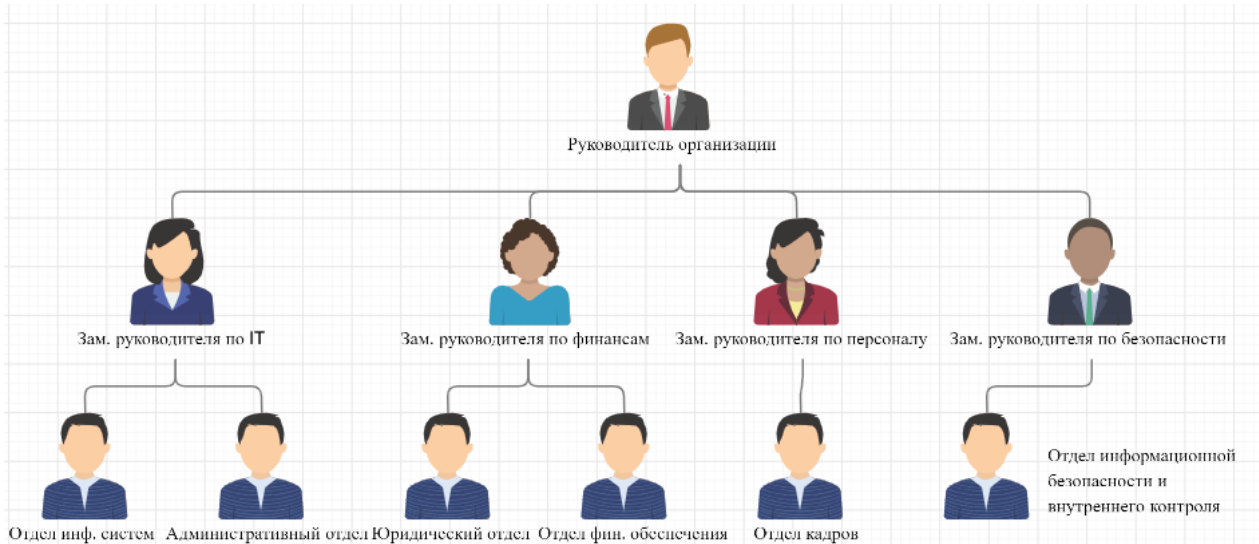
Руководитель организации

Зам. руководителя по IT

Зам. руководителя по финансам

Зам. руководителя по персоналу

Зам. руководителя по безопасности

Отдел инф. систем

Административный отдел

Юридический отдел

Отдел фин. обеспечения

Отдел кадров

Отдел информационной безопасности и внутреннего контроля